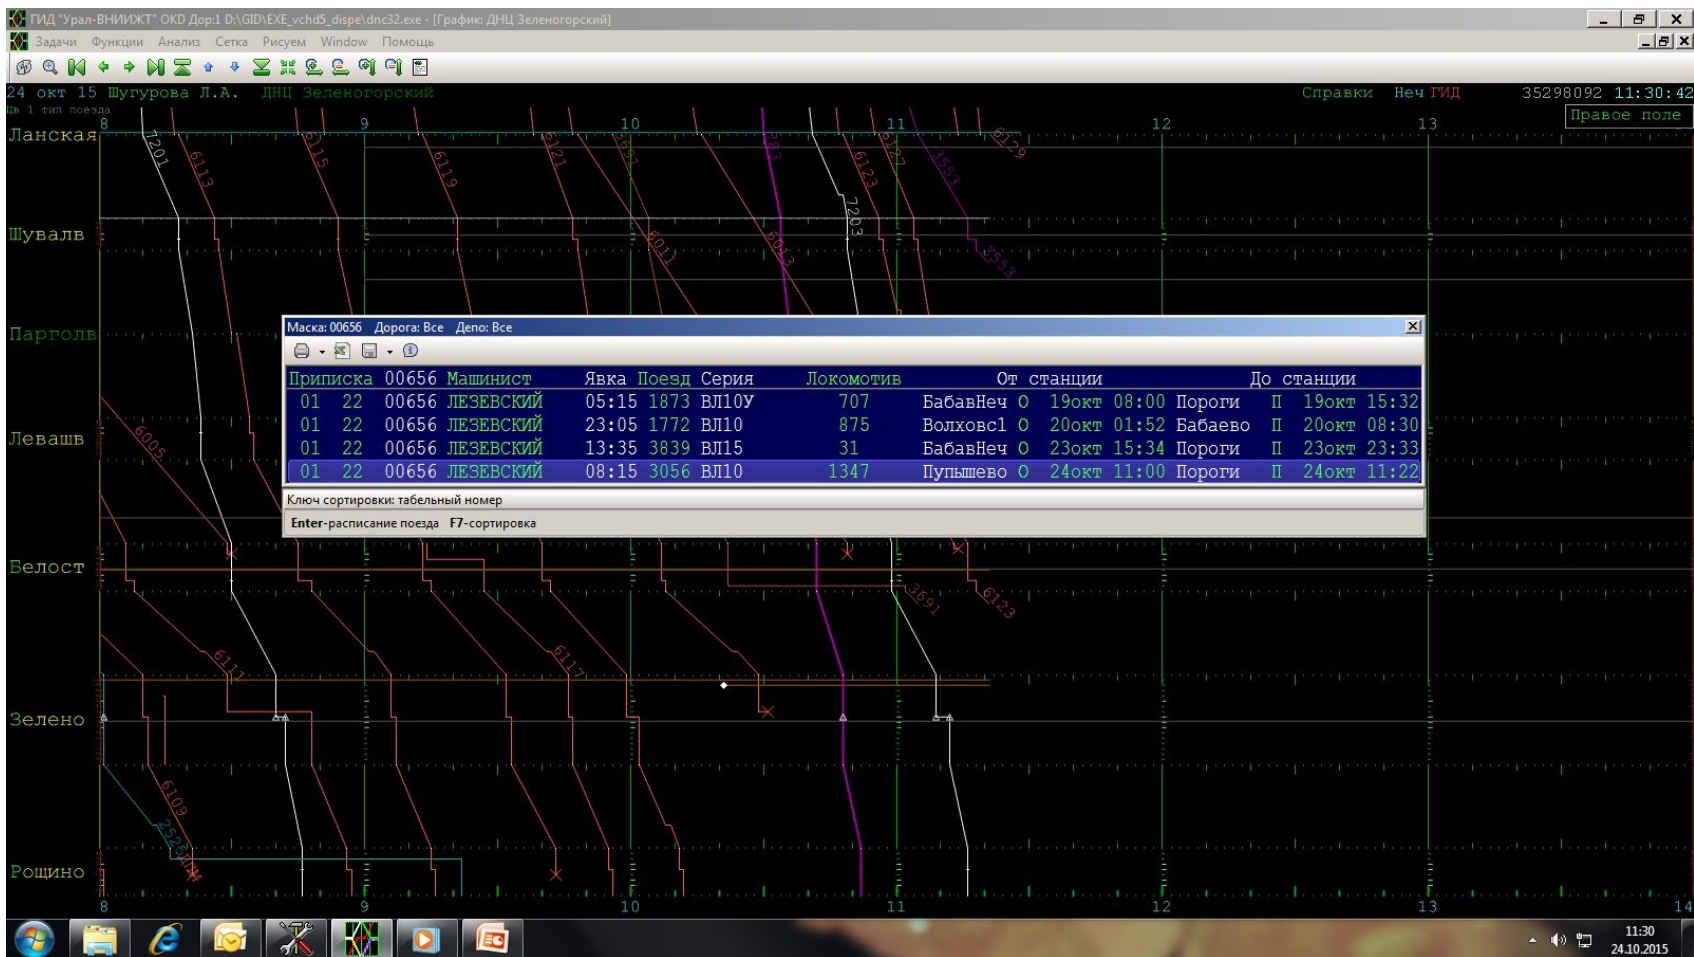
ГИД "Урал-ВНИИЖТ" OKD Дор:1 D:\GID\EXE_vchd5_dispe\dnc32.exe - [График: ДНЦ Зеленогорский]

Задачи Функции Анализ Сетка Рисуем Window Помощь

24 окт 15 Шугурова Л.А. ДНЦ Зеленогорский Справки Неч ГИД 35298092 11:30:42

Цв 1 тип поезда

Правое поле

Ланская
Шувалв
Парголв
Левашв
Белост
Зелено
Рощино

8 9 10 11 12 13 14

7201 6113 6115 6119 6121 3691 583 6123 6127 3553 6129 7203 6011 6013 3553 6005 3691 6123 6111 6117 6109 2523

Маска: 00656 Дорога: Все Депо: Все

| Приписка | | 00656 | Машинист | Явка | Поезд | Серия | Локомотив | От станции | | | | До станции | | | |
|---|---|---|---|---|---|---|---|---|---|---|---|---|---|---|---|
| 01 | 22 | 00656 | ЛЕЗЕВСКИЙ | 05:15 | 1873 | ВЛ10У | 707 | БабавНеч | О | 19окт | 08:00 | Пороги | П | 19окт | 15:32 |
| 01 | 22 | 00656 | ЛЕЗЕВСКИЙ | 23:05 | 1772 | ВЛ10 | 875 | Волховс1 | О | 20окт | 01:52 | Бабаево | П | 20окт | 08:30 |
| 01 | 22 | 00656 | ЛЕЗЕВСКИЙ | 13:35 | 3839 | ВЛ15 | 31 | БабавНеч | О | 23окт | 15:34 | Пороги | П | 23окт | 23:33 |
| 01 | 22 | 00656 | ЛЕЗЕВСКИЙ | 08:15 | 3056 | ВЛ10 | 1347 | Пупышево | О | 24окт | 11:00 | Пороги | П | 24окт | 11:22 |

Ключ сортировки: табельный номер

Enter-расписание поезда F7-сортировка

11:30
24.10.2015